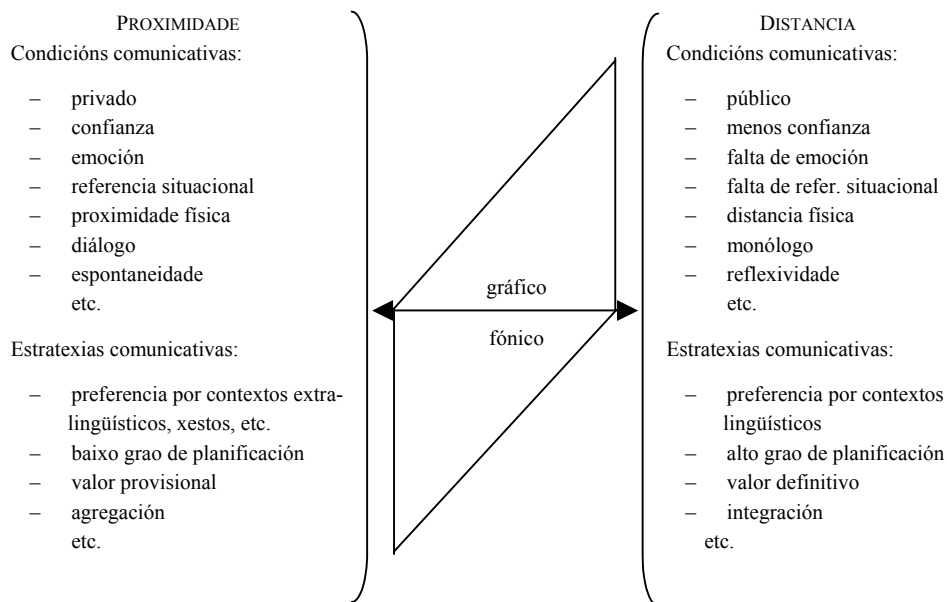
PROXIMIDADE
Condicións comunicativas:

– privado
– confianza
– emoción
– referencia situacional
– proximidade física
– diálogo
– espontaneidade
etc.

Estratexias comunicativas:

– preferencia por contextos extralingüísticos, xestos, etc.
– baixo grao de planificación
– valor provisional
– agregación
etc.

gráfico

fónico

DISTANCIA
Condicións comunicativas:

– público
– menos confianza
– falta de emoción
– falta de refer. situacional
– distancia física
– monólogo
– reflexividade
etc.

Estratexias comunicativas:

– preferencia por contextos lingüísticos
– alto grao de planificación
– valor definitivo
– integración
etc.